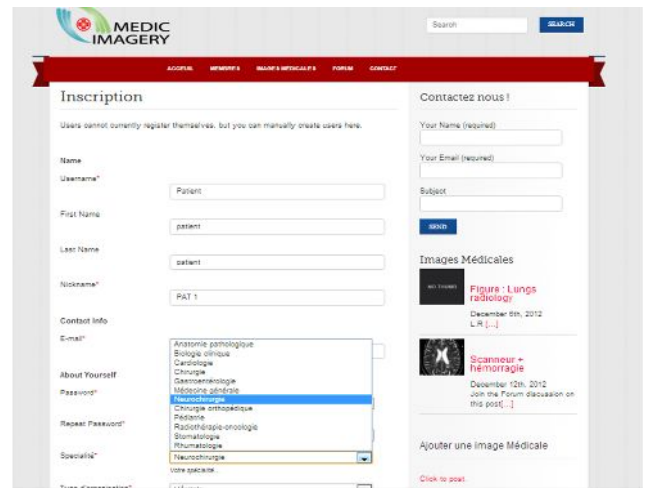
MEDIC IMAGERY

Search SEARCH

ACCUEIL MEMBRES IMAGES MÉDICALES FORUM CONTACT

Inscription

Users cannot currently register themselves, but you can manually create users here.

Name

Username* Patient

First Name patient

Last Name patient

Nickname* PAT 1

Contact Info

E-mail*

About Yourself

Password*

Repeat Password*

Anatomie pathologique
Biologie clinique
Cardiologie
Chirurgie
Gastroentérologie
Médecine générale
Neurochirurgie
Chirurgie orthopédique
Pédiatrie
Radiothérapie-oncologie
Stomatologie
Rhumatologie

Specialité* Neurochirurgie

votre spécialité

Type d'inscription* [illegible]

Contactez nous !

Your Name (required)

Your Email (required)

Subject

SEND

Images Médicales

Figure : Lungs radiology
December 5th, 2012
L.R [...]

Scanneur + hémorragie
December 12th, 2012
Join the Forum discussion on this post[...]

Ajouter une Image Médicale

Click to post